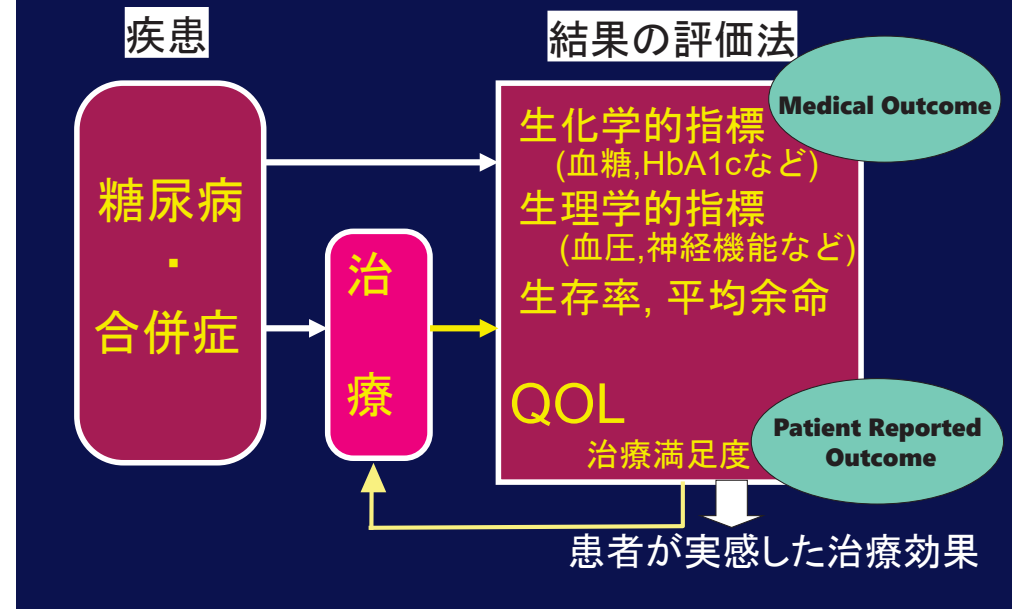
疾患

糖尿病
・
合併症

治
療

結果の評価法

生化学的指標
(血糖,HbA1cなど)

Medical Outcome

生理学的指標
(血圧,神経機能など)

生存率, 平均余命

QOL
治療満足度

Patient Reported Outcome

患者が実感した治療効果